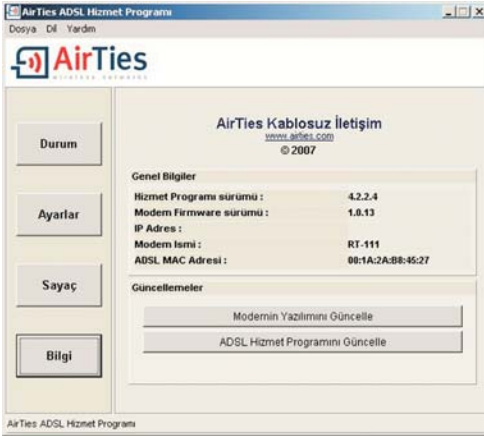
AirTies ADSL Hizmet Programı

Dosya Dil Yardım

AirTies
wireless networks

Durum

Ayarlar

Sayaç

Bilgi

AirTies Kablosuz İletişim
www.airties.com
© 2007

Genel Bilgiler

| | |
|---|---|
| Hizmet Programı sürümü : | 4.2.2.4 |
| Modem Firmware sürümü : | 1.0.13 |
| IP Adres : | |
| Modem İsmi : | RT-111 |
| ADSL MAC Adresi : | 00:1A:2A:B8:45:27 |

Güncellemeler

Modemin Yazılımını Güncelle

ADSL Hizmet Programını Güncelle

AirTies ADSL Hizmet Programı